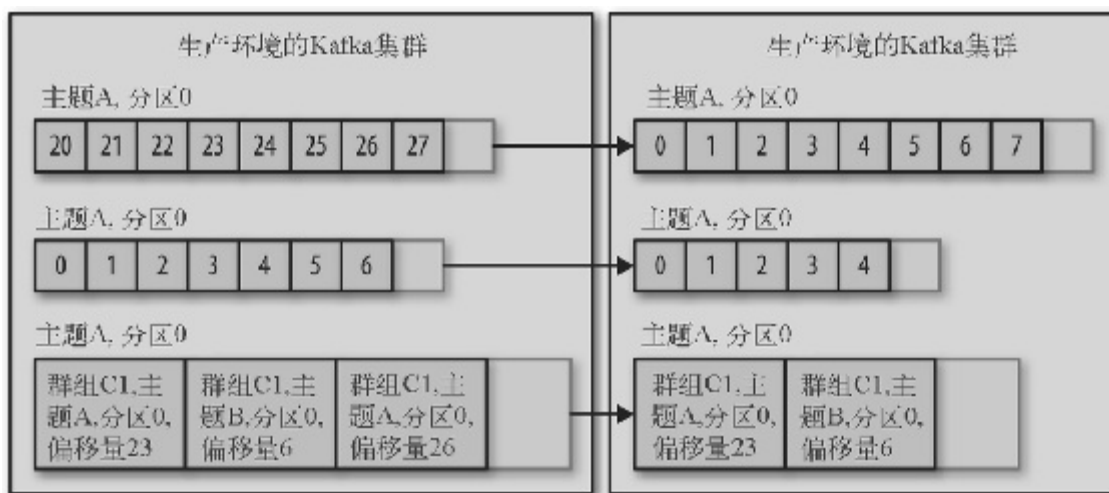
生产环境的Kafka集群

主题A, 分区0

| 20 | 21 | 22 | 23 | 24 | 25 | 26 | 27 |
|---|---|---|---|---|---|---|---|

主题A, 分区0

| 0 | 1 | 2 | 3 | 4 | 5 | 6 |
|---|---|---|---|---|---|---|

主题A, 分区0

| 群组C1,主题A,分区0,偏移量23 | 群组C1,主题B,分区0,偏移量6 | 群组C1,主题A,分区0,偏移量26 |
|---|---|---|

生产环境的Kafka集群

主题A, 分区0

| 0 | 1 | 2 | 3 | 4 | 5 | 6 | 7 |
|---|---|---|---|---|---|---|---|

主题A, 分区0

| 0 | 1 | 2 | 3 | 4 |
|---|---|---|---|---|

主题A, 分区0

| 群组C1,主题A,分区0,偏移量23 | 群组C1,主题B,分区0,偏移量6 |
|---|---|